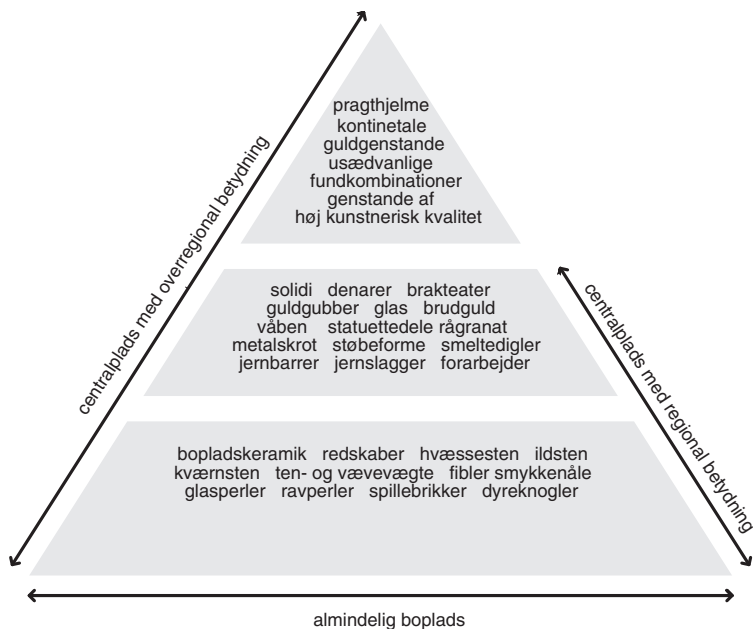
pragthjelme
kontinetale
guldgenstande
usædvanlige
fundkombinationer
genstande af
høj kunstnerisk kvalitet

solidi denarer brakteater
guldgubber glas brudguld
våben statuettedele rågranat
metalskrot støbeforme smeltedigler
jernbarrer jernslagger forarbejder

bopladskeramik redskaber hvæssesten ildsten
kværnsten ten- og vævevægte fibler smykkenåle
glasperler ravperler spillebrikker dyreknogler

centralplads med overregional betydning

centralplads med regional betydning

almindelig boplads